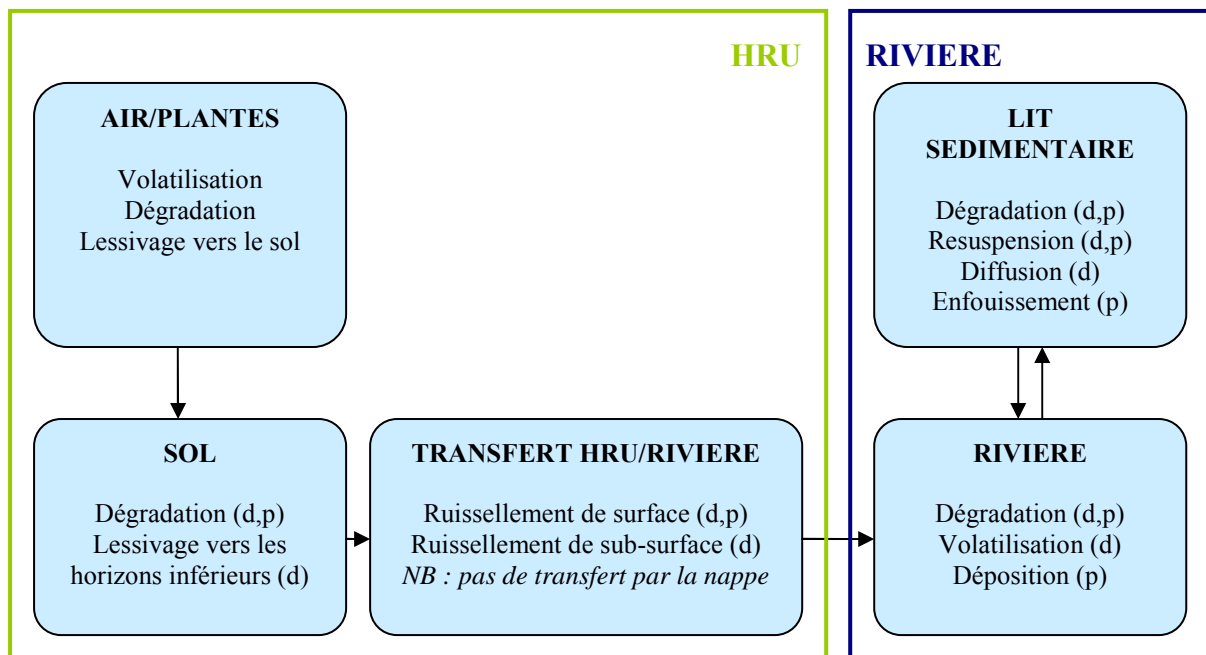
HRU

RIVIERE

AIR/PLANTES

Volatilisation
Dégradation
Lessivage vers le sol

LIT SEDIMENTAIRE

Dégradation (d,p)
Resuspension (d,p)
Diffusion (d)
Enfouissement (p)

SOL

Dégradation (d,p)
Lessivage vers les horizons inférieurs (d)

TRANSFERT HRU/RIVIERE

Ruissellement de surface (d,p)
Ruissellement de sub-surface (d)
*NB : pas de transfert par la nappe*

RIVIERE

Dégradation (d,p)
Volatilisation (d)
Déposition (p)